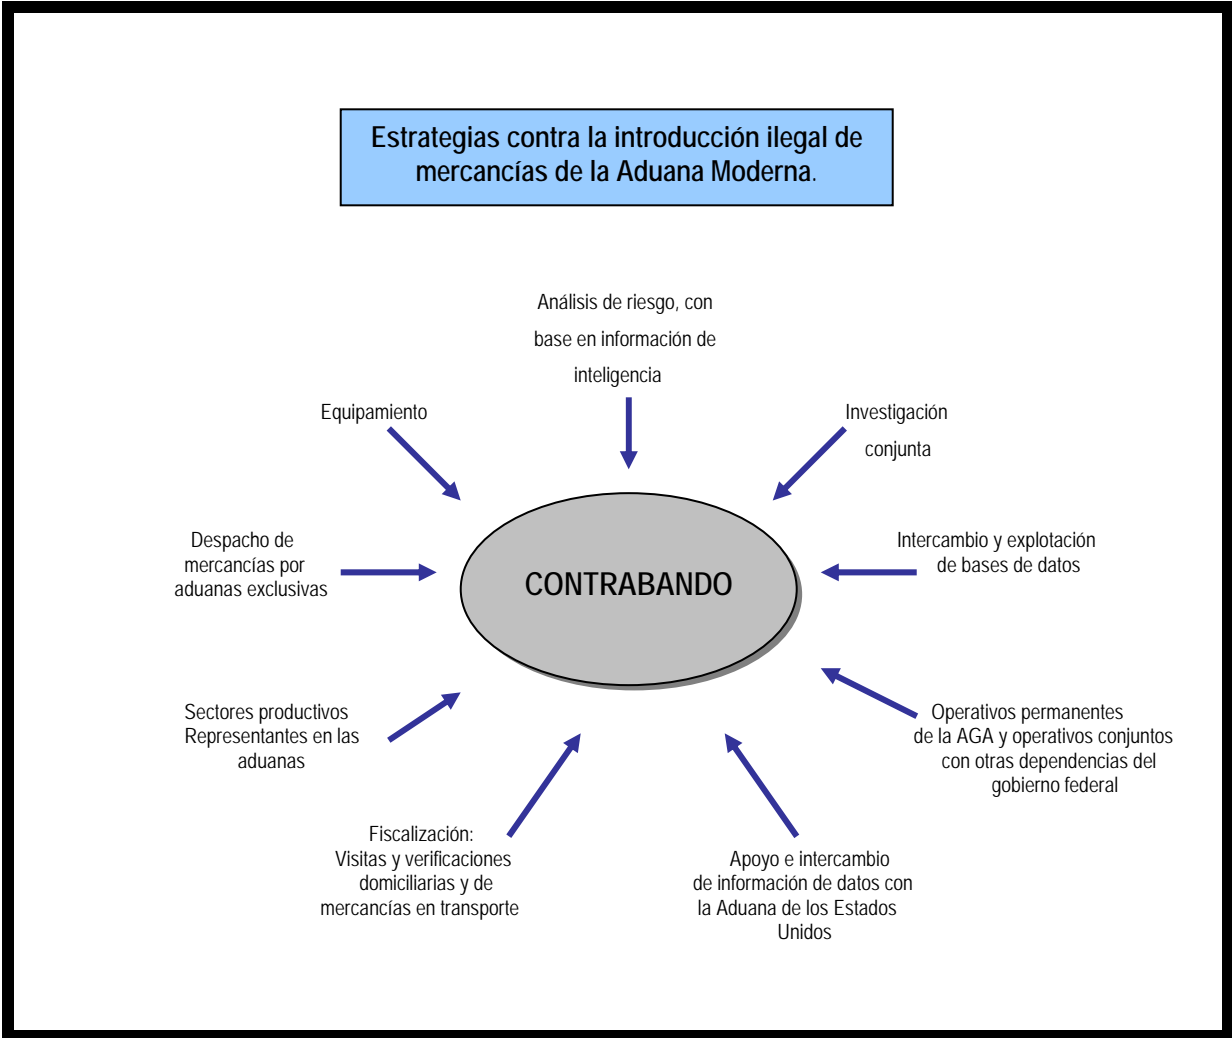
Estrategias contra la introducción ilegal de mercancías de la Aduana Moderna.

Análisis de riesgo, con base en información de inteligencia

Equipamiento

Investigación conjunta

Despacho de mercancías por aduanas exclusivas

CONTRABANDO

Intercambio y explotación de bases de datos

Sectores productivos Representantes en las aduanas

Operativos permanentes de la AGA y operativos conjuntos con otras dependencias del gobierno federal

Fiscalización: Visitas y verificaciones domiciliarias y de mercancías en transporte

Apoyo e intercambio de información de datos con la Aduana de los Estados Unidos